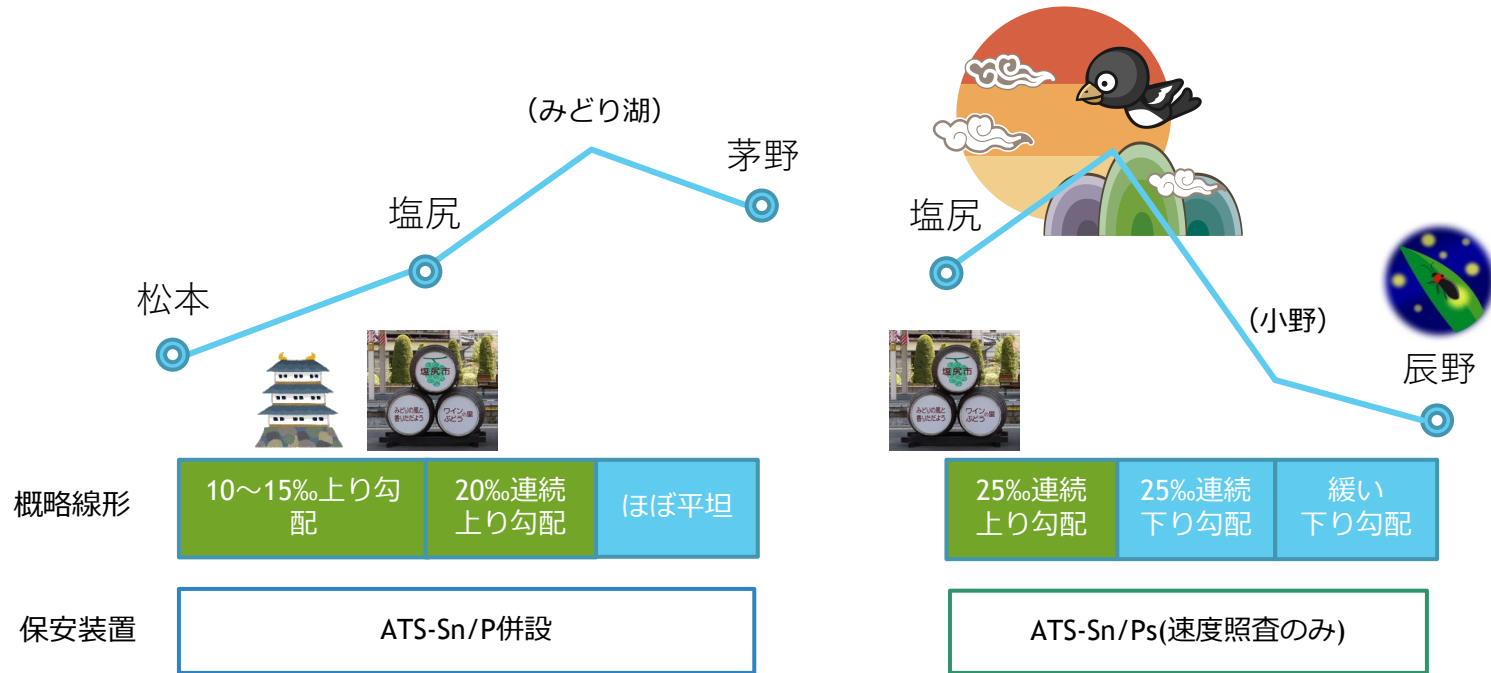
(みどり湖)
茅野
塩尻
松本
塩尻
(小野)
辰野

塩尻市
みどりの風と香りただよう
ワインの里ぶどう

塩尻市
みどりの風と香りただよう
ワインの里ぶどう

概略線形

| 10～15‰上り勾配 | 20‰連続上り勾配 | ほぼ平坦 |
|---|---|---|

| 25‰連続上り勾配 | 25‰連続下り勾配 | 緩い下り勾配 |
|---|---|---|

保安装置

ATS-Sn/P併設

ATS-Sn/Ps(速度照査のみ)